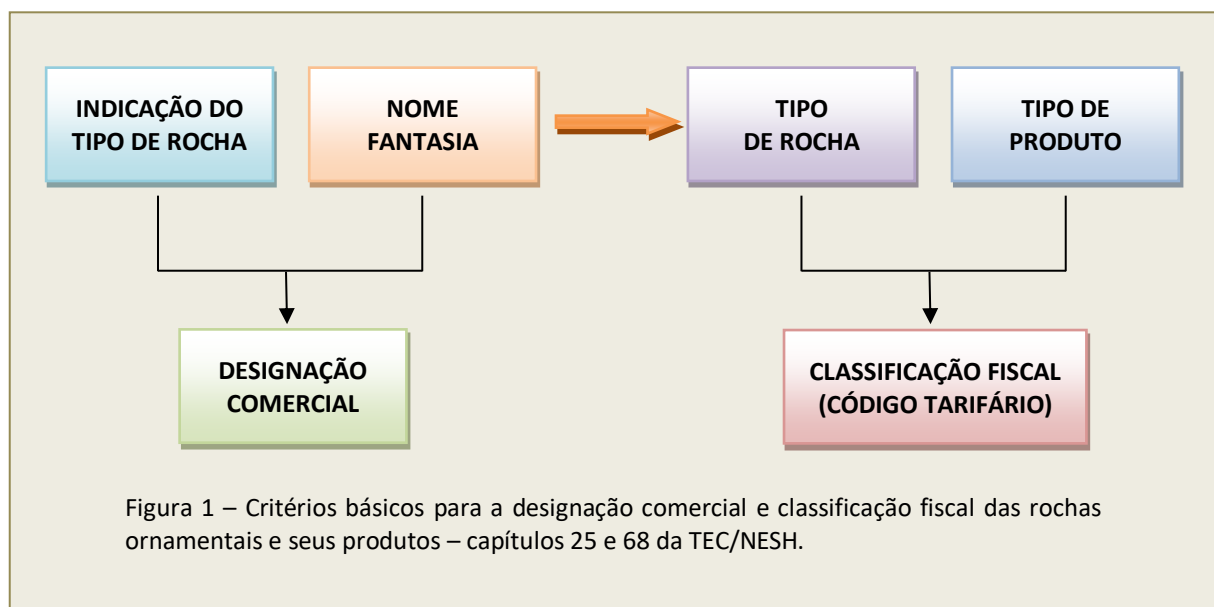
INDICAÇÃO DO TIPO DE ROCHA

NOME FANTASIA

TIPO DE ROCHA

TIPO DE PRODUTO

DESIGNAÇÃO COMERCIAL

CLASSIFICAÇÃO FISCAL (CÓDIGO TARIFÁRIO)

Figura 1 – Critérios básicos para a designação comercial e classificação fiscal das rochas ornamentais e seus produtos – capítulos 25 e 68 da TEC/NESH.